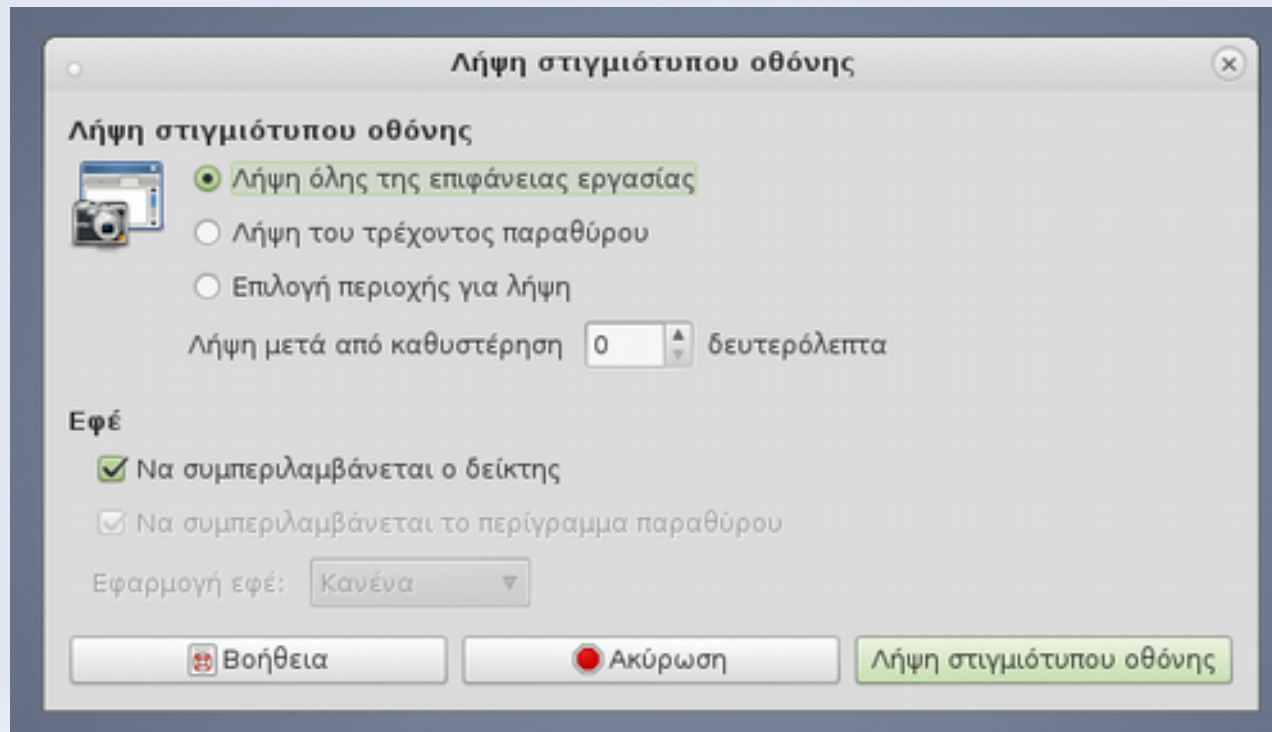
Λήψη στιγμιότυπου οθόνης

Λήψη στιγμιότυπου οθόνης

Λήψη όλης της επιφάνειας εργασίας

Λήψη του τρέχοντος παραθύρου

Επιλογή περιοχής για λήψη

Λήψη μετά από καθυστέρηση 0 δευτερόλεπτα

Εφέ

Να συμπεριλαμβάνεται ο δείκτης

Να συμπεριλαμβάνεται το περίγραμμα παραθύρου

Εφαρμογή εφέ: Κανένα

Βοήθεια

Ακύρωση

Λήψη στιγμιότυπου οθόνης